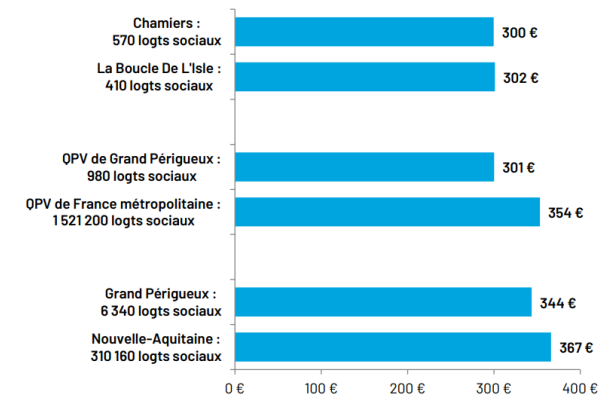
Chamiers :
570 logts sociaux
300 €

La Boucle De L'Isle :
410 logts sociaux
302 €

QPV de Grand Périgueux :
980 logts sociaux
301 €

QPV de France métropolitaine :
1 521 200 logts sociaux
354 €

Grand Périgueux :
6 340 logts sociaux
344 €

Nouvelle-Aquitaine :
310 160 logts sociaux
367 €

0 € 100 € 200 € 300 € 400 €